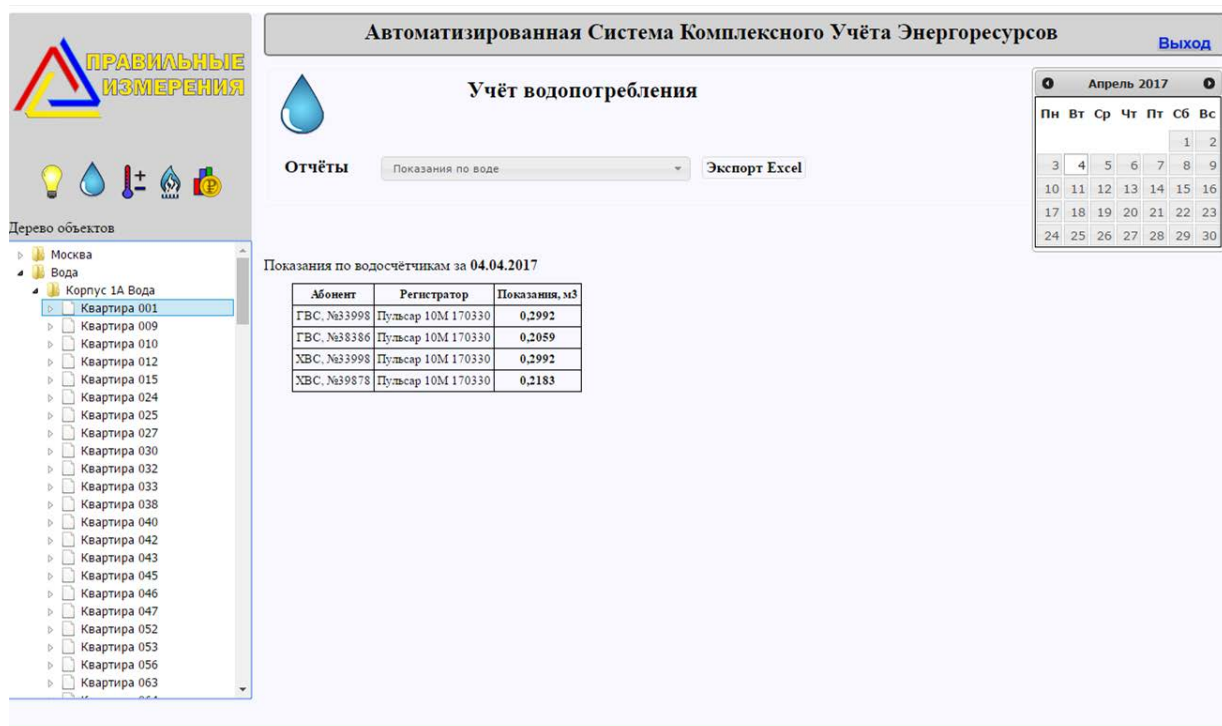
ПРАВИЛЬНЫЕ ИЗМЕРЕНИЯ

Дерево объектов

Москва
Вода
Корпус 1А Вода
Квартира 001
Квартира 009
Квартира 010
Квартира 012
Квартира 015
Квартира 024
Квартира 025
Квартира 027
Квартира 030
Квартира 032
Квартира 033
Квартира 038
Квартира 040
Квартира 042
Квартира 043
Квартира 045
Квартира 046
Квартира 047
Квартира 052
Квартира 053
Квартира 056
Квартира 063
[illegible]

Автоматизированная Система Комплексного Учёта Энергоресурсов

Выход

Учёт водопотребления

Отчёты Показания по воде Экспорт Excel

Апрель 2017

| Пн | Вт | Ср | Чт | Пт | Сб | Вс |
|---|---|---|---|---|---|---|
| | | | | | 1 | 2 |
| 3 | 4 | 5 | 6 | 7 | 8 | 9 |
| 10 | 11 | 12 | 13 | 14 | 15 | 16 |
| 17 | 18 | 19 | 20 | 21 | 22 | 23 |
| 24 | 25 | 26 | 27 | 28 | 29 | 30 |

Показания по водосчётчикам за **04.04.2017**

| Абонент | Регистратор | Показания, м3 |
|---|---|---|
| ГВС, №33998 | Пульсар 10М 170330 | 0,2992 |
| ГВС, №38386 | Пульсар 10М 170330 | 0,2059 |
| ХВС, №33998 | Пульсар 10М 170330 | 0,2992 |
| ХВС, №39878 | Пульсар 10М 170330 | 0,2183 |